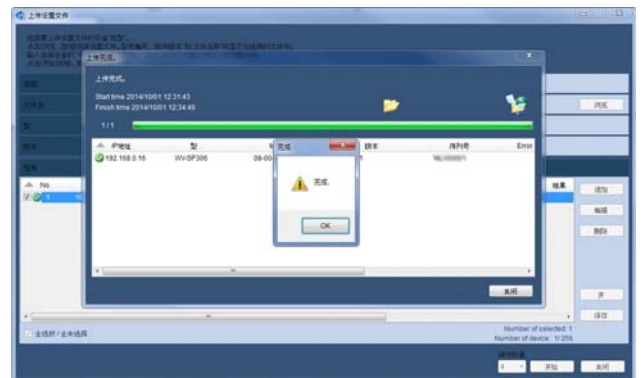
上传设置文件

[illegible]

上传完成

上传完成。

Start time 2014/10/01 12:31:43
Finish time 2014/10/01 12:34:49

1 / 1

IP地址 | 型 | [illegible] | 版本 | 序列号 | Error
192.168.0.16 | WV-SP306 | 09-00 | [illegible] | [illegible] |

完成

完成。

OK

关闭

浏览

No.

1

结果

添加

编辑

删除

开

保存

全选择 / 全未选择

Number of selected: 1
Number of device: 1/255

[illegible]

4

开始

关闭